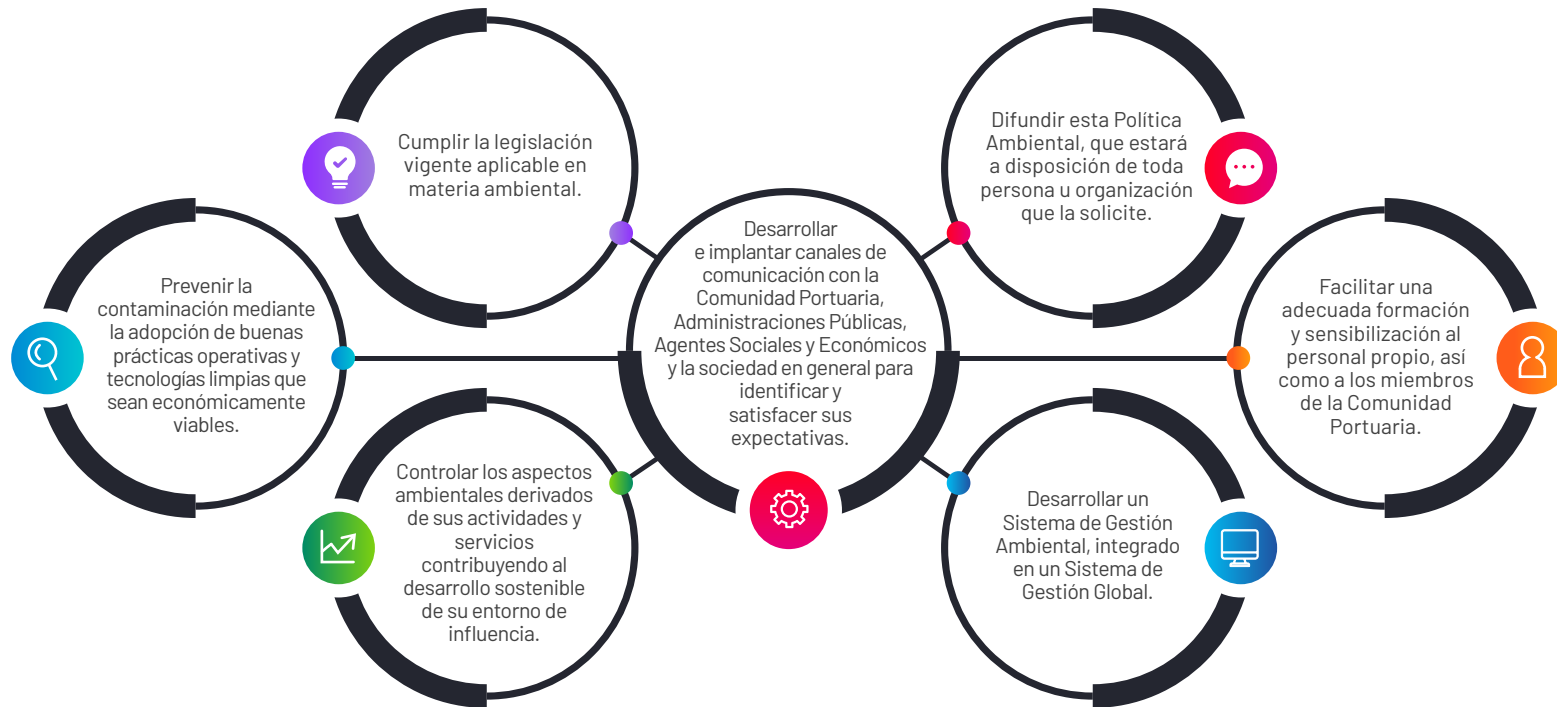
Cumplir la legislación vigente aplicable en materia ambiental.

Difundir esta Política Ambiental, que estará a disposición de toda persona u organización que la solicite.

Prevenir la contaminación mediante la adopción de buenas prácticas operativas y tecnologías limpias que sean económicamente viables.

Desarrollar e implantar canales de comunicación con la Comunidad Portuaria, Administraciones Públicas, Agentes Sociales y Económicos y la sociedad en general para identificar y satisfacer sus expectativas.

Facilitar una adecuada formación y sensibilización al personal propio, así como a los miembros de la Comunidad Portuaria.

Controlar los aspectos ambientales derivados de sus actividades y servicios contribuyendo al desarrollo sostenible de su entorno de influencia.

Desarrollar un Sistema de Gestión Ambiental, integrado en un Sistema de Gestión Global.